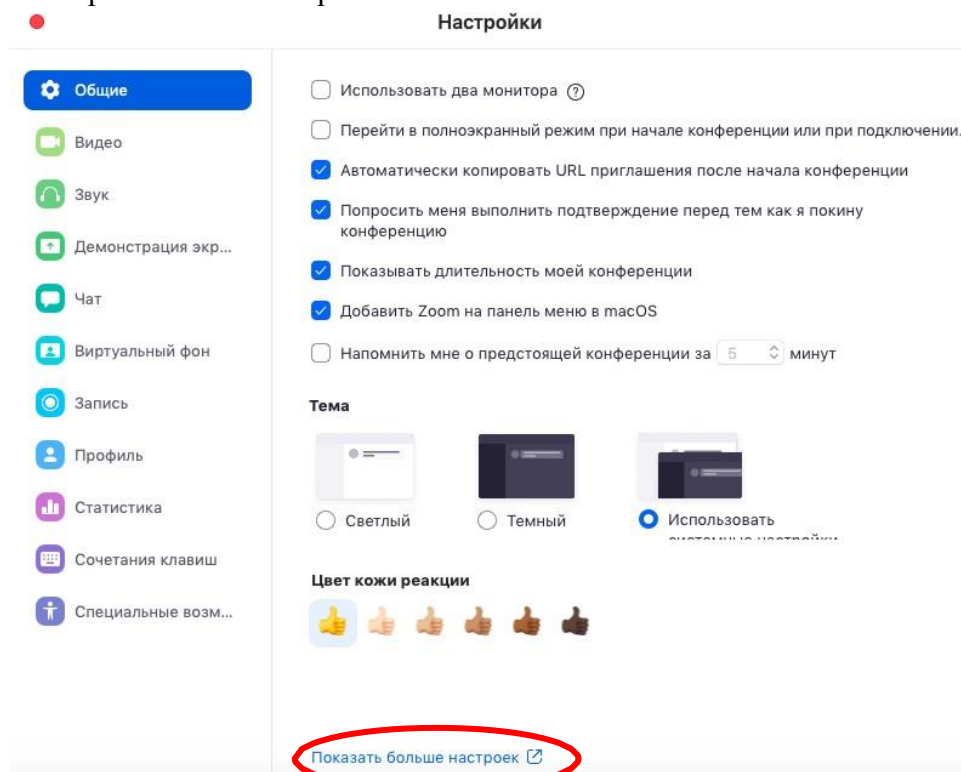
Настройки

Общие
Видео
Звук
Демонстрация экр...
Чат
Виртуальный фон
Запись
Профиль
Статистика
Сочетания клавиш
Специальные возм...

Использовать два монитора ?
Перейти в полноэкранный режим при начале конференции или при подключении.
Автоматически копировать URL приглашения после начала конференции
Попросить меня выполнить подтверждение перед тем как я покину конференцию
Показывать длительность моей конференции
Добавить Zoom на панель меню в macOS
Напомнить мне о предстоящей конференции за 5 минут

Тема

Светлый
Темный
Использовать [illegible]

Цвет кожи реакции

Показать больше настроек